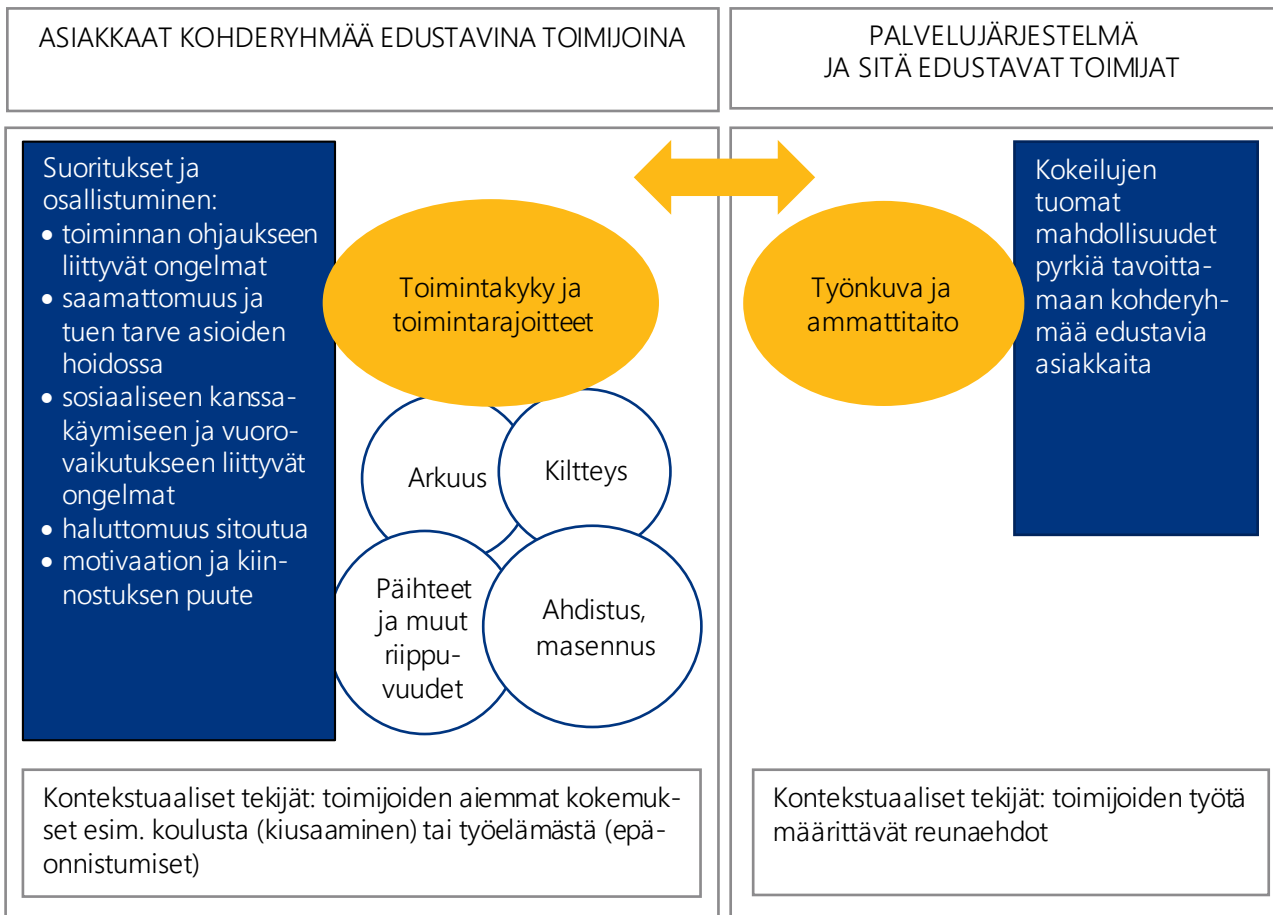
ASIAKKAAT KOHDERYHMÄÄ EDUSTAVINA TOIMIJOINA

PALVELUJÄRJESTELMÄ JA SITÄ EDUSTAVAT TOIMIJAT

Suoritukset ja osallistuminen:
• toiminnan ohjaukseen liittyvät ongelmat
• saamattomuus ja tuen tarve asioiden hoidossa
• sosiaaliseen kanssakäymiseen ja vuorovaikutukseen liittyvät ongelmat
• haluttomuus sitoutua
• motivaation ja kiinnostuksen puute

Toimintakyky ja toimintarajoitteet

Arkuus

Kiltteys

Päihteet ja muut riippuvuudet

Ahdistus, masennus

Työnkuva ja ammattitaito

Kokeilujen tuomat mahdollisuudet pyrkiä tavoittamaan kohderyhmää edustavia asiakkaita

Kontekstuaaliset tekijät: toimijoiden aiemmat kokemukset esim. koulusta (kiusaaminen) tai työelämästä (epäonnistumiset)

Kontekstuaaliset tekijät: toimijoiden työtä määrittävät reunaehdot